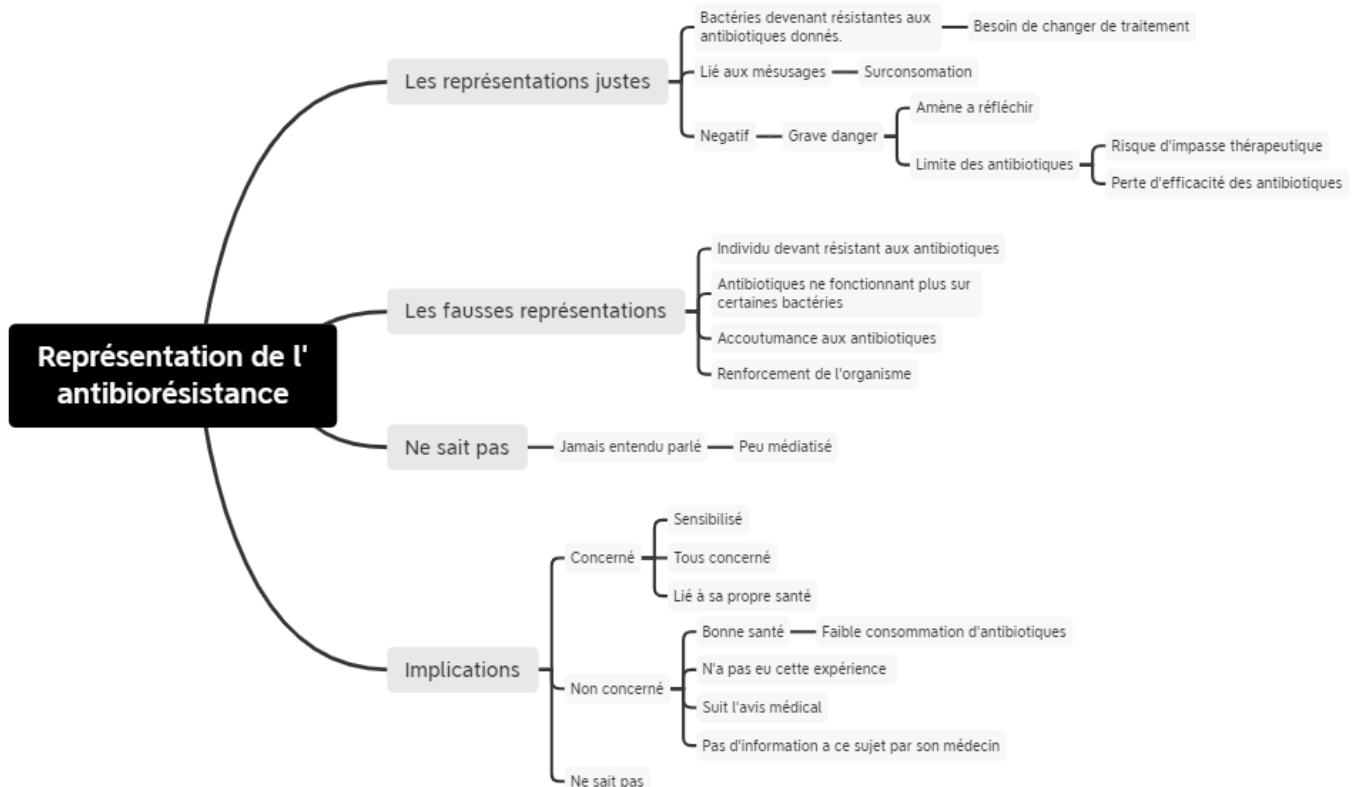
Représentation de l' antibiorésistance

Les représentations justes

Bactéries devenant résistantes aux antibiotiques donnés.

Besoin de changer de traitement

Lié aux mésusages

Surconsomation

Negatif

Grave danger

Amène a réfléchir

Limite des antibiotiques

Risque d'impasse thérapeutique

Perte d'efficacité des antibiotiques

Les fausses représentations

Individu devant résistant aux antibiotiques

Antibiotiques ne fonctionnant plus sur certaines bactéries

Accoutumance aux antibiotiques

Renforcement de l'organisme

Ne sait pas

Jamais entendu parlé

Peu médiatisé

Implications

Concerné

Sensibilisé

Tous concerné

Lié à sa propre santé

Non concerné

Bonne santé

Faible consommation d'antibiotiques

N'a pas eu cette expérience

Suit l'avis médical

Pas d'information a ce sujet par son médecin

Ne sait pas